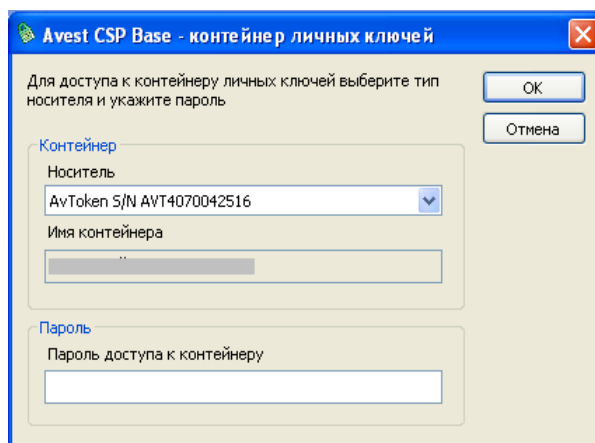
Avest CSP Base - контейнер личных ключей

Для доступа к контейнеру личных ключей выберите тип носителя и укажите пароль

OK

Отмена

Контейнер

Носитель

AvToken S/N AVT4070042516

Имя контейнера

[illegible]

Пароль

Пароль доступа к контейнеру